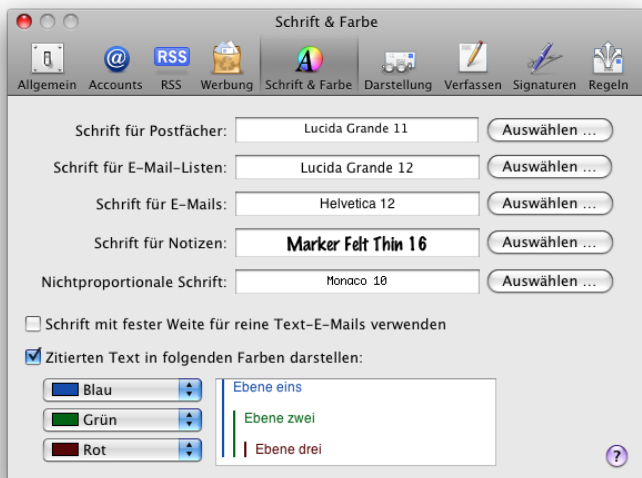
Schrift & Farbe

Allgemein Accounts RSS Werbung Schrift & Farbe Darstellung Verfassen Signaturen Regeln

Schrift für Postfächer: Lucida Grande 11 Auswählen …

Schrift für E-Mail-Listen: Lucida Grande 12 Auswählen …

Schrift für E-Mails: Helvetica 12 Auswählen …

Schrift für Notizen: Marker Felt Thin 16 Auswählen …

Nichtproportionale Schrift: Monaco 10 Auswählen …

Schrift mit fester Weite für reine Text-E-Mails verwenden

Zitierten Text in folgenden Farben darstellen:

Blau
Grün
Rot

Ebene eins
Ebene zwei
Ebene drei

?